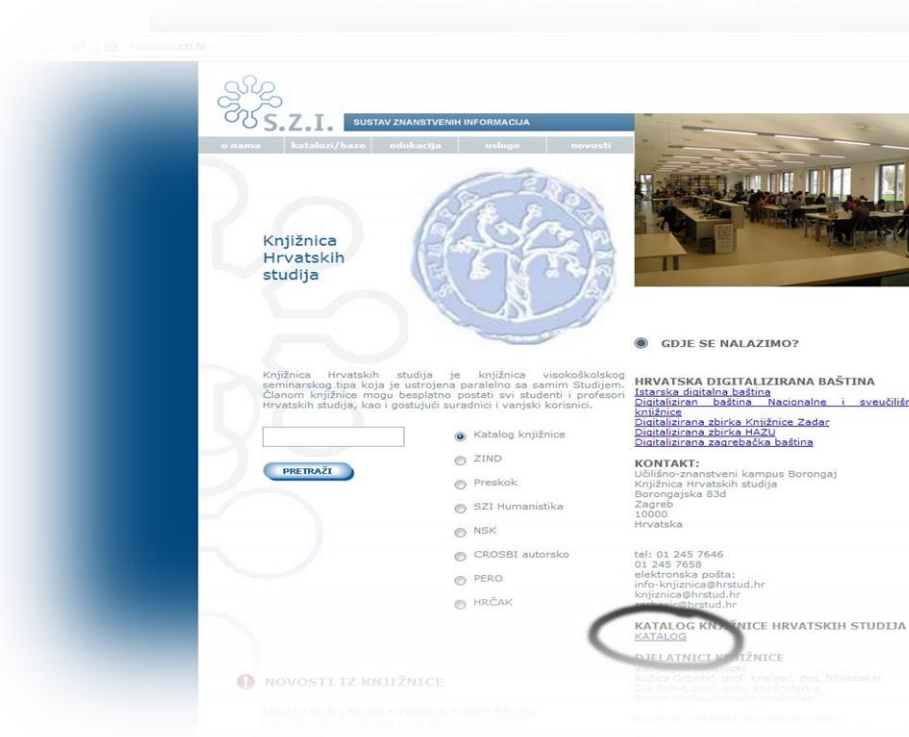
S.Z.I. SUSTAV ZNANSTVENIH INFORMACIJA

o nama | katalozi/baze | edukacija | usluge | novosti

Knjižnica Hrvatskih studija

Knjižnica Hrvatskih studija je knjižnica visokoškolskog seminarskog tipa koja je ustrojena paralelno sa samim Studijem. Članom knjižnice mogu besplatno postati svi studenti i profesori Hrvatskih studija, kao i gostujući suradnici i vanjski korisnici.

PRETRAŽI

Katalog knjižnice
ZIND
Preskok
SZI Humanistika
NSK
CROSBI autorsko
PERO
HRČAK

GDJE SE NALAZIMO?

HRVATSKA DIGITALIZIRANA BAŠTINA
Istarska digitalna baština
Digitalizirana baština Nacionalne i sveučilišne knjižnice
Digitalizirana zbirka Knjižnice Zadar
Digitalizirana zbirka HAZU
Digitalizirana zagrebačka baština

KONTAKT:
Učilišno-znanstveni kampus Borongaj
Knjižnica Hrvatskih studija
Borongajska 83d
Zagreb
10000
Hrvatska

tel: 01 245 7646
01 245 7658
elektronska pošta:
info-knjiznica@hrstud.hr
knjiznica@hrstud.hr
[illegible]@hrstud.hr

KATALOG KNJIŽNICE HRVATSKIH STUDIJA
KATALOG

DJELATNICI KNJIŽNICE
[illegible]
Ružica Grbešić, prof. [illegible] dipl. bibliotekar
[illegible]

NOVOSTI IZ KNJIŽNICE
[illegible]